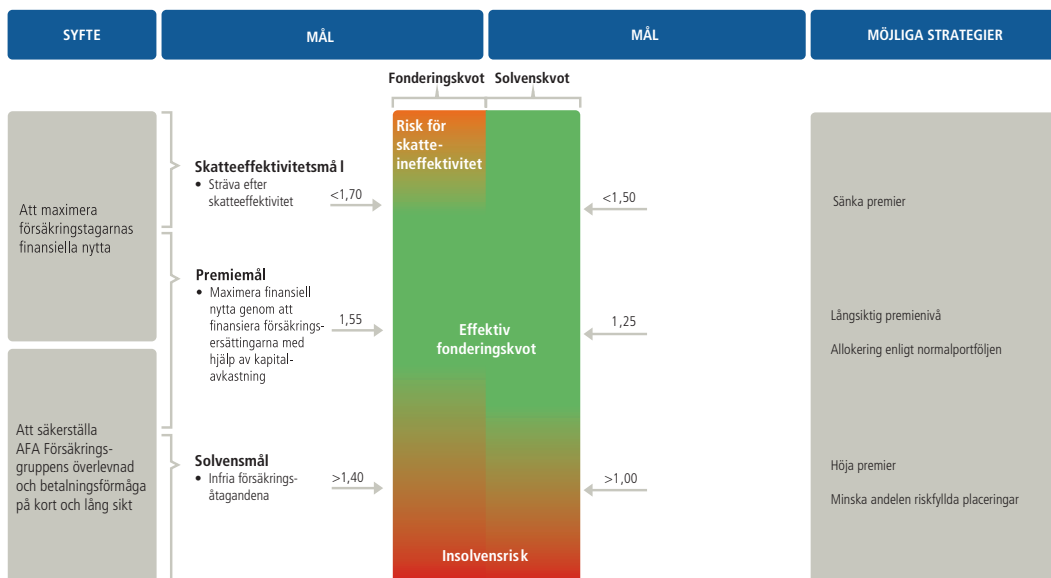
SYFTE

MÅL

MÅL

MÖJLIGA STRATEGIER

Fonderingskvot

Solvenskvot

Att maximera försäkringstagarnas finansiella nytta

Att säkerställa AFA Försäkringsgruppens överlevnad och betalningsförmåga på kort och lång sikt

Skatteeffektivitetsmål
• Sträva efter skatteeffektivitet

<1,70

Premiemål
• Maximera finansiell nytta genom att finansiera försäkringsersättningarna med hjälp av kapitalavkastning

1,55

Solvensmål
• Infria försäkringsåtagandena

>1,40

Risk för skatteineffektivitet

Effektiv fonderingskvot

Insolvensrisk

<1,50

1,25

>1,00

Sänka premier

Långsiktig premienivå

Allokering enligt normalportföljen

Höja premier

Minska andelen riskfyllda placeringar